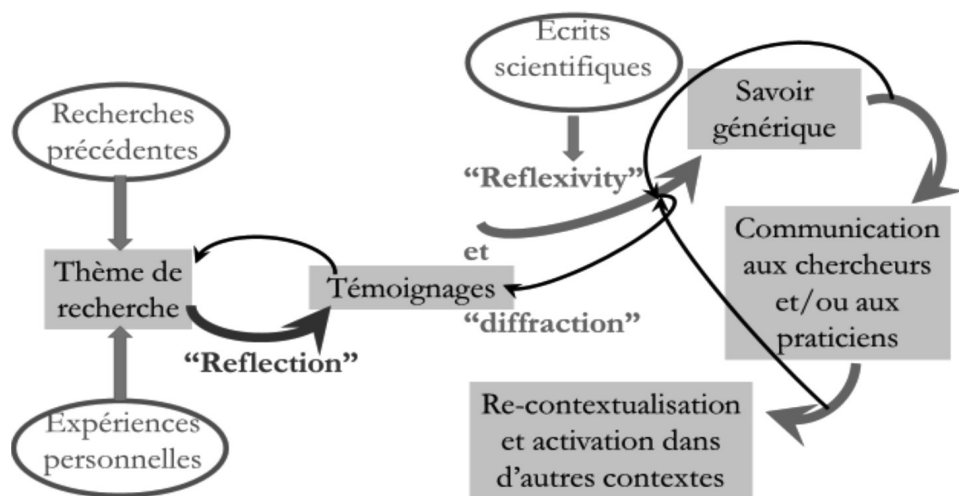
Recherches précédentes

Thème de recherche

Expériences personnelles

"Reflection"

Témoignages

Ecrits scientifiques

"Reflexivity"

et

"diffraction"

Savoir générique

Communication aux chercheurs et/ou aux praticiens

Re-contextualisation et activation dans d'autres contextes